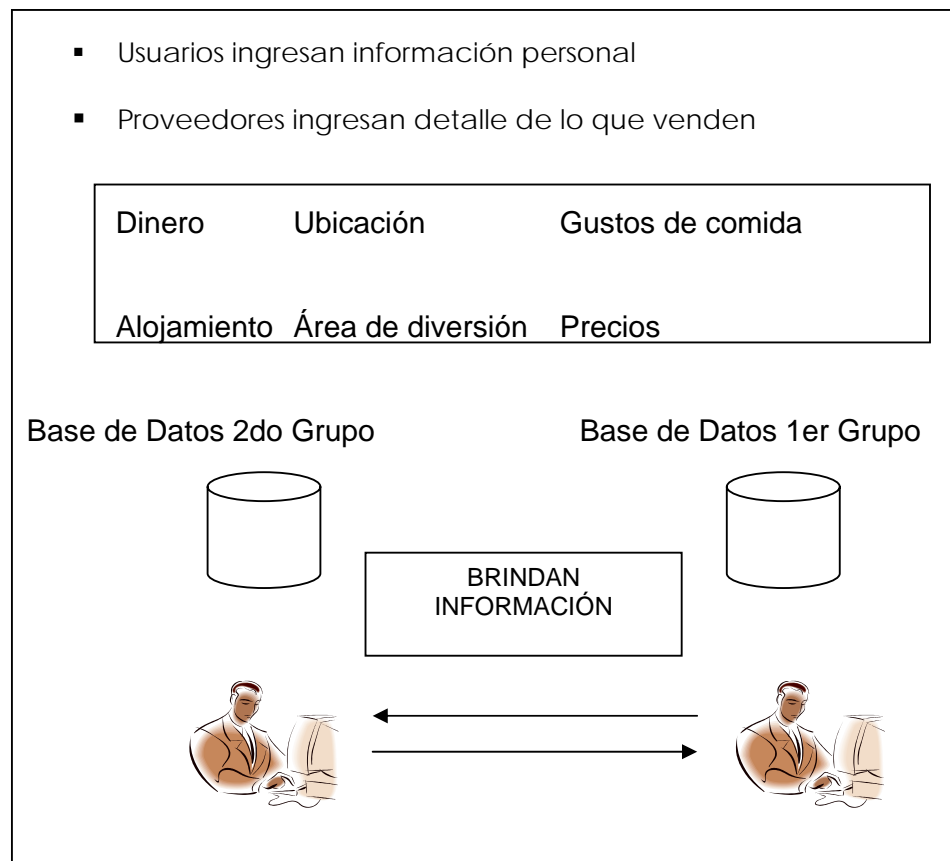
- Usuarios ingresan información personal
- Proveedores ingresan detalle de lo que venden

| Dinero | Ubicación | Gustos de comida |
|---|---|---|
| Alojamiento | Área de diversión | Precios |

Base de Datos 2do Grupo

Base de Datos 1er Grupo

BRINDAN INFORMACIÓN